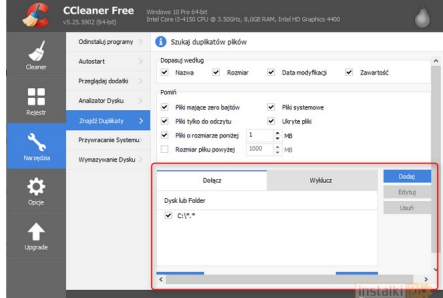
CCleaner Free
v5.25.5902 (64-bit)
Windows 10 Pro 64-bit
Intel Core i3-4150 CPU @ 3.50GHz, 8,0GB RAM, Intel HD Graphics 4400

Cleaner
Rejestr
Narzędzia
Opcje
Upgrade

Odinstaluj programy
Autostart
Przeglądaj dodatki
Analizator Dysku
Znajdź Duplikaty
Przywracanie Systemu
Wymazywanie Dysku

Szukaj duplikatów plików

Dopasuj według
Nazwa
Rozmiar
Data modyfikacji
Zawartość

Pomiń
Pliki mające zero bajtów
Pliki systemowe
Pliki tylko do odczytu
Ukryte pliki
Pliki o rozmiarze poniżej 1 MB
Rozmiar pliku powyżej 1000 MB

Dołącz
Wyklucz
Dysk lub Folder
C:\*.*

Dodaj
Edytuj
Usuń

instalki.pl